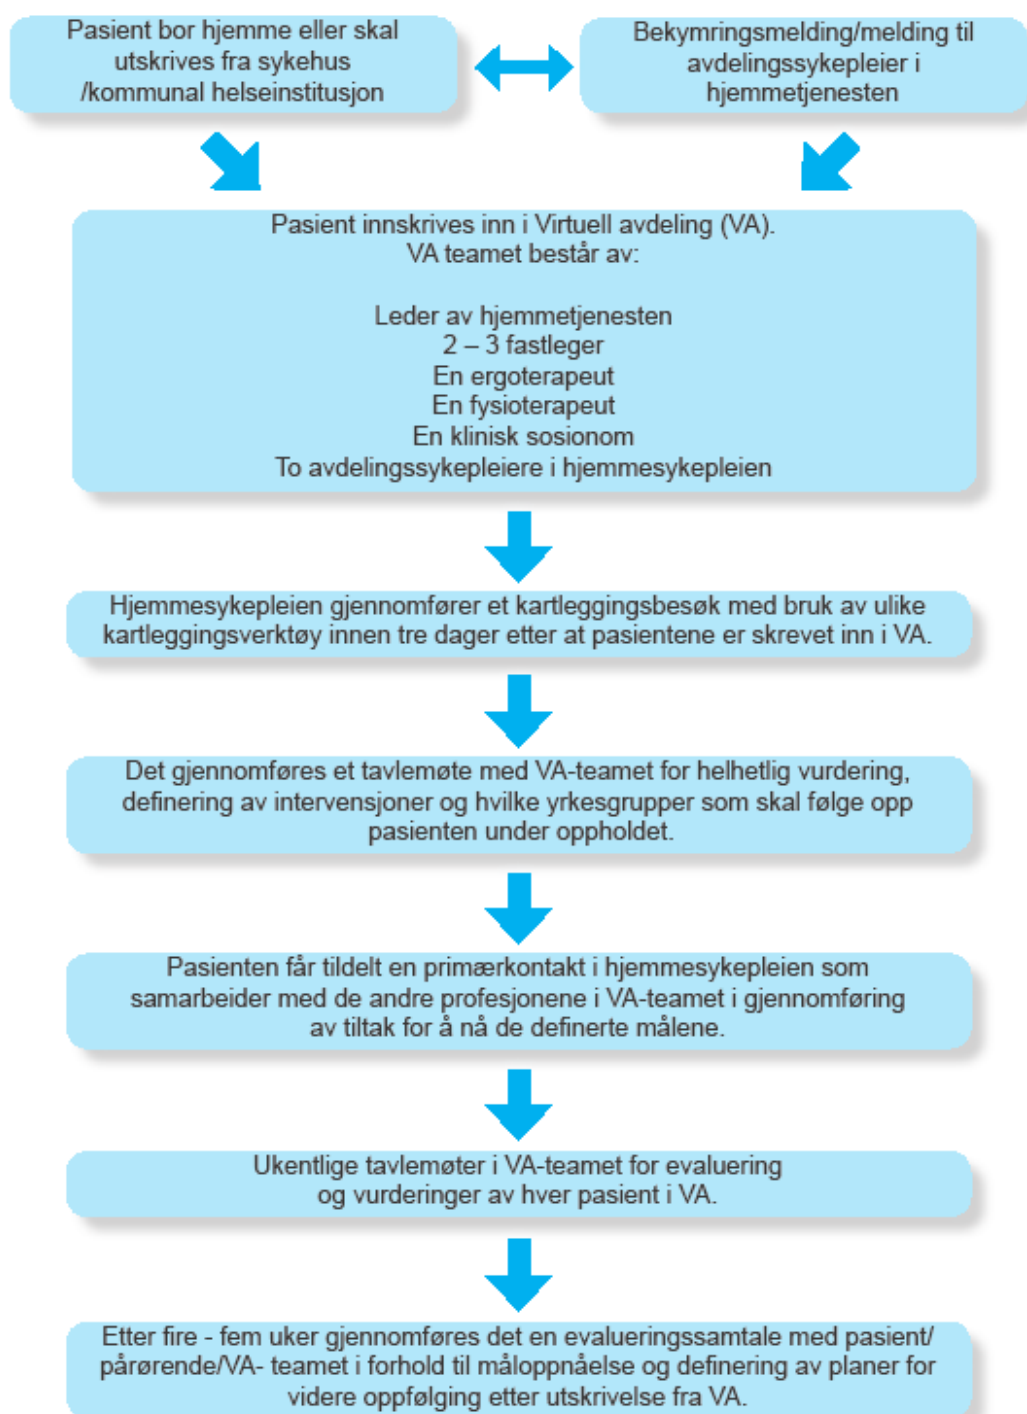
Pasient bor hjemme eller skal utskrives fra sykehus /kommunal helseinstitusjon

Bekymringsmelding/melding til avdelingssykepleier i hjemmetjenesten

Pasient innskrives inn i Virtuell avdeling (VA).
VA teamet består av:

Leder av hjemmetjenesten
2 – 3 fastleger
En ergoterapeut
En fysioterapeut
En klinisk sosionom
To avdelingssykepleiere i hjemmesykepleien

Hjemmesykepleien gjennomfører et kartleggingsbesøk med bruk av ulike kartleggingsverktøy innen tre dager etter at pasientene er skrevet inn i VA.

Det gjennomføres et tavlemøte med VA-teamet for helhetlig vurdering, definering av intervensjoner og hvilke yrkesgrupper som skal følge opp pasienten under oppholdet.

Pasienten får tildelt en primærkontakt i hjemmesykepleien som samarbeider med de andre profesjonene i VA-teamet i gjennomføring av tiltak for å nå de definerte målene.

Ukentlige tavlemøter i VA-teamet for evaluering og vurderinger av hver pasient i VA.

Etter fire - fem uker gjennomføres det en evalueringssamtale med pasient/ pårørende/VA- teamet i forhold til måloppnåelse og definering av planer for videre oppfølging etter utskrivelse fra VA.